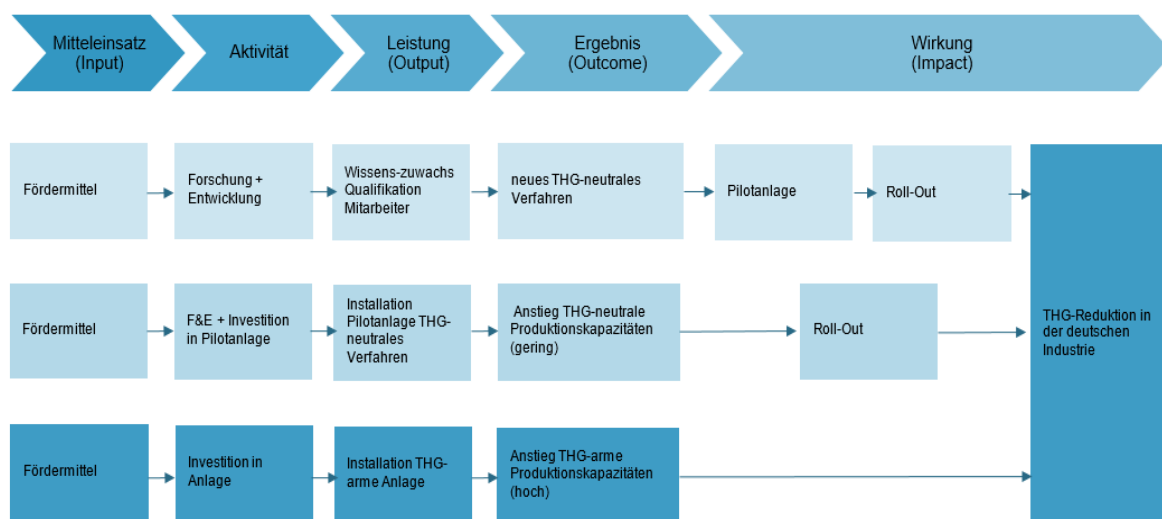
Mitteleinsatz (Input)

Aktivität

Leistung (Output)

Ergebnis (Outcome)

Wirkung (Impact)

Fördermittel

Forschung + Entwicklung

Wissens-zuwachs Qualifikation Mitarbeiter

neues THG-neutrales Verfahren

Pilotanlage

Roll-Out

Fördermittel

F&E + Investition in Pilotanlage

Installation Pilotanlage THG-neutrales Verfahren

Anstieg THG-neutrale Produktionskapazitäten (gering)

Roll-Out

Fördermittel

Investition in Anlage

Installation THG-arme Anlage

Anstieg THG-arme Produktionskapazitäten (hoch)

THG-Reduktion in der deutschen Industrie